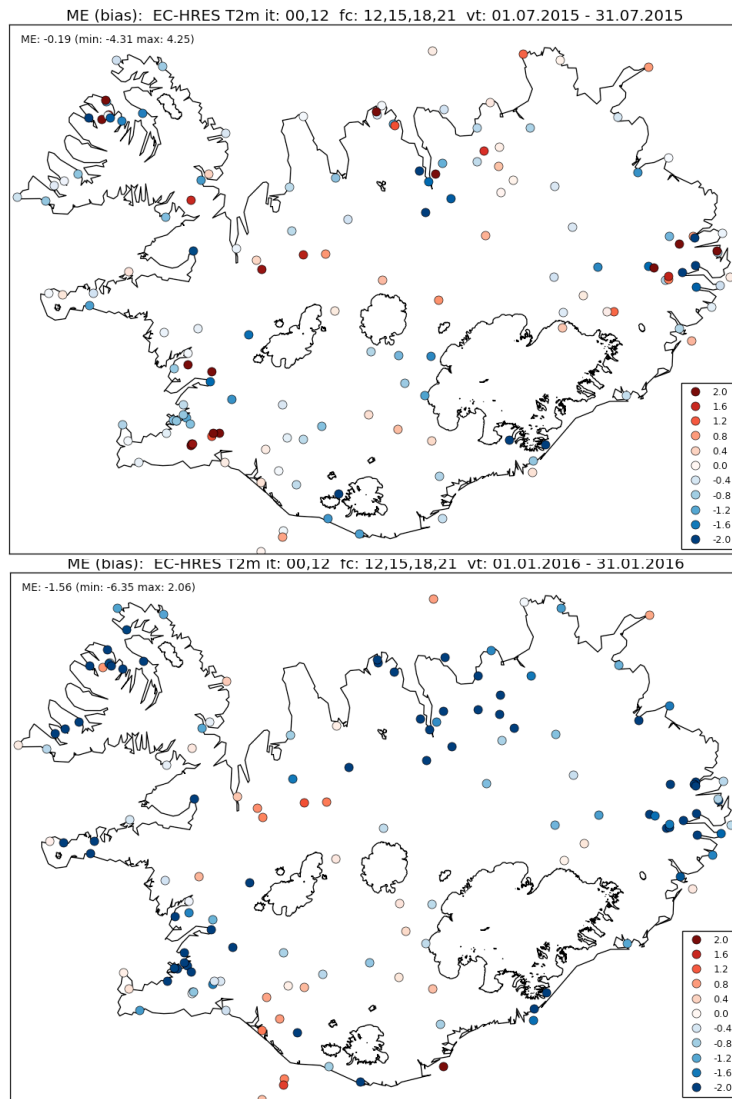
ME (bias): EC-HRES T2m it: 00,12 fc: 12,15,18,21 vt: 01.07.2015 - 31.07.2015

ME: -0.19 (min: -4.31 max: 4.25)

2.0
1.6
1.2
0.8
0.4
0.0
-0.4
-0.8
-1.2
-1.6
-2.0

ME (bias): EC-HRES T2m it: 00,12 fc: 12,15,18,21 vt: 01.01.2016 - 31.01.2016

ME: -1.56 (min: -6.35 max: 2.06)

2.0
1.6
1.2
0.8
0.4
0.0
-0.4
-0.8
-1.2
-1.6
-2.0